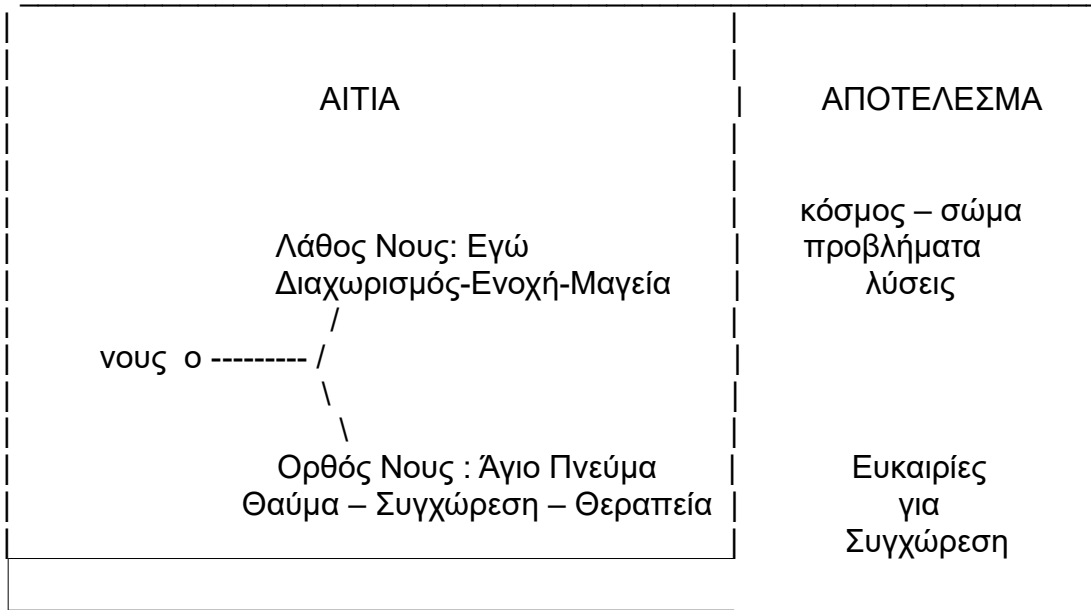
| ΑΙΤΙΑ | ΑΠΟΤΕΛΕΣΜΑ |
|---|---|
| Λάθος Νους: Εγώ<br>Διαχωρισμός-Ενοχή-Μαγεία | κόσμος – σώμα<br>προβλήματα<br>λύσεις |
| νους ο --------- / \ | |
| Ορθός Νους : Άγιο Πνεύμα<br>Θαύμα – Συγχώρεση – Θεραπεία | Ευκαιρίες<br>για<br>Συγχώρεση |